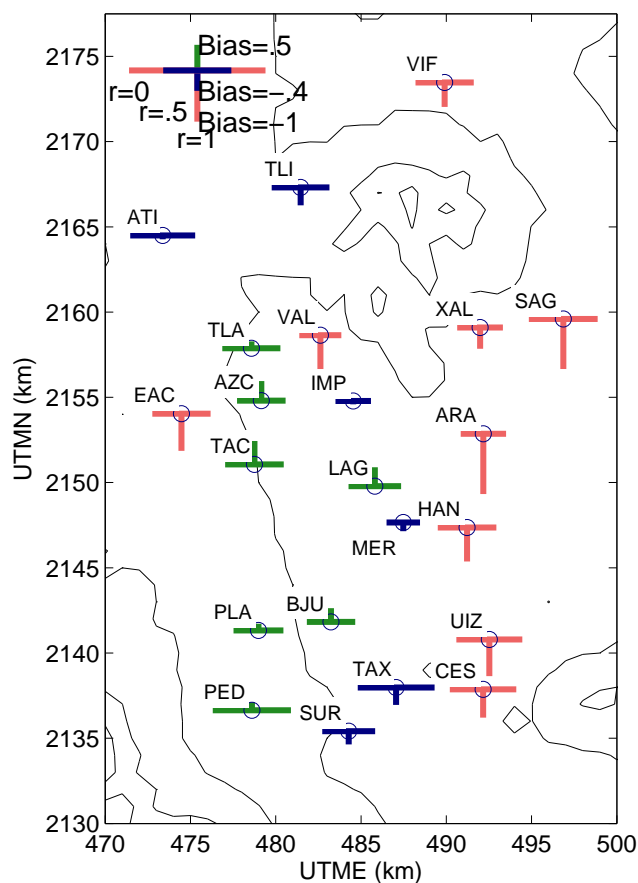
Bias=.5
r=0
r=.5
r=1
Bias=−.4
Bias=−1

VIF
TLI
ATI
TLA
VAL
XAL
SAG
AZC
IMP
EAC
ARA
TAC
LAG
HAN
MER
PLA
BJU
UIZ
PED
TAX
CES
SUR

UTMN (km)
2130
2135
2140
2145
2150
2155
2160
2165
2170
2175

470
475
480
485
490
495
500
UTME (km)